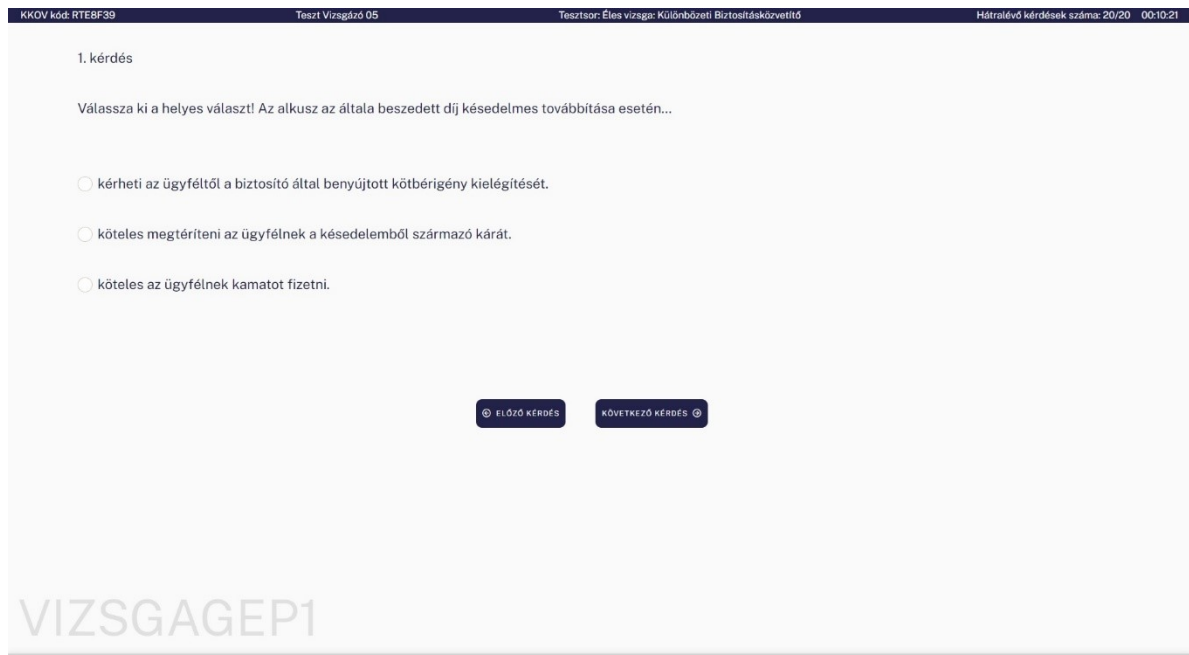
KKOV kód: RTE8F39 Teszt Vizsgázó 05 Tesztsor: Éles vizsga: Különbözeti Biztosításközvetítő Hátralévő kérdések száma: 20/20 00:10:21

1. kérdés

Válassza ki a helyes választ! Az alkusz az általa beszedett díj késedelmes továbbítása esetén...

kérheti az ügyféltől a biztosító által benyújtott kötbérigény kielégítését.

köteles megtéríteni az ügyfélnek a késedelemből származó kárát.

köteles az ügyfélnek kamatot fizetni.

ELŐZŐ KÉRDÉS

KÖVETKEZŐ KÉRDÉS

VIZSGAGEP1